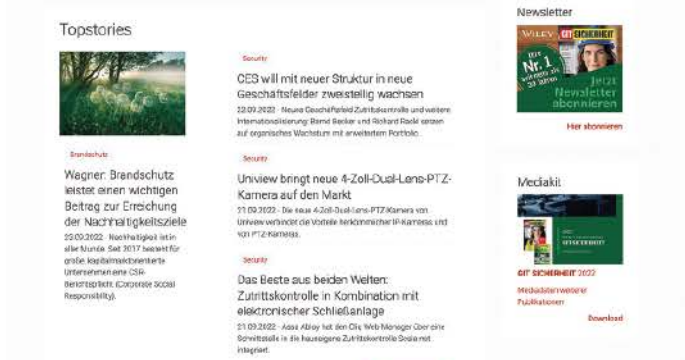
Topstories

Brandschutz

Wagner: Brandschutz leistet einen wichtigen Beitrag zur Erreichung der Nachhaltigkeitsziele

22.09.2022 · Nachhaltigkeit ist in aller Munde. Seit 2017 besteht für große, kapitalmarktorientierte Unternehmen eine CSR-Berichtspflicht (Corporate Social Responsibility).

Security

CES will mit neuer Struktur in neue Geschäftsfelder zweistellig wachsen

22.09.2022 · Neues Geschäftsfeld Zutrittskontrolle und weitere Internationalisierung: Bernd Becker und Richard Rackl setzen auf organisches Wachstum mit erweitertem Portfolio.

Security

Uniview bringt neue 4-Zoll-Dual-Lens-PTZ-Kamera auf den Markt

21.09.2022 · Die neue 4-Zoll-Dual-Lens-PTZ-Kamera von Uniview verbindet die Vorteile herkömmlicher IP-Kameras und von PTZ-Kameras.

Security

Das Beste aus beiden Welten: Zutrittskontrolle in Kombination mit elektronischer Schließanlage

21.09.2022 · Assa Abloy hat den Cliq Web Manager über eine Schnittstelle in die hauseigene Zutrittskontrolle Scala net integriert.

Newsletter

WILEY GIT SICHERHEIT

Nr. 1

Jetzt Newsletter abonnieren

Hier abonnieren

Mediakit

GIT SICHERHEIT

GIT SICHERHEIT 2022

Mediadaten weiterer Publikationen

Download